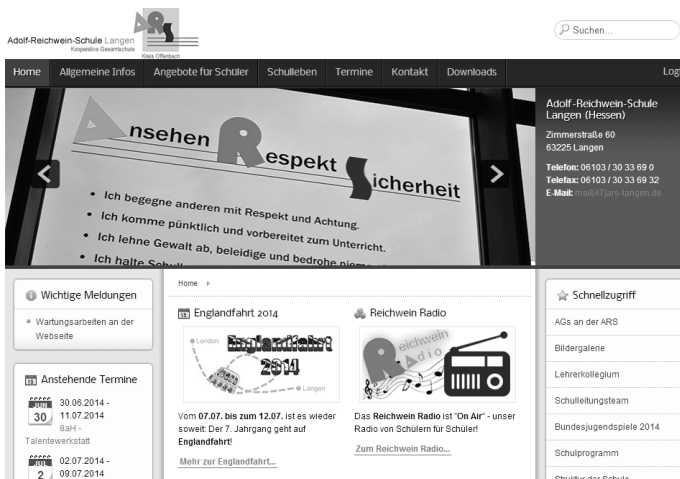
Adolf-Reichwein-Schule Langen
Kooperative Gesamtschule
ARS
Kreis Offenbach

Suchen...

Home
Allgemeine Infos
Angebote für Schüler
Schulleben
Termine
Kontakt
Downloads
Log

Ansehen Respekt Sicherheit
• Ich begegne anderen mit Respekt und Achtung.
• Ich komme pünktlich und vorbereitet zum Unterricht.
• Ich lehne Gewalt ab, beleidige und bedrohe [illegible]
• Ich halte Schul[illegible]

Adolf-Reichwein-Schule Langen (Hessen)
Zimmerstraße 60
63225 Langen
Telefon: 06103 / 30 33 69 0
Telefax: 06103 / 30 33 69 32
E-Mail: mail[AT]ars-langen.de

Wichtige Meldungen
Wartungsarbeiten an der Webseite

Anstehende Termine
JUN 30
30.06.2014 - 11.07.2014
8aH - Talentewerkstatt
JUL 2
02.07.2014 - 09.07.2014

Home ›

Englandfahrt 2014
London
Englandfahrt 2014
Langen
Vom 07.07. bis zum 12.07. ist es wieder soweit: Der 7. Jahrgang geht auf Englandfahrt!
Mehr zur Englandfahrt...

Reichwein Radio
Reichwein Radio
Das Reichwein Radio ist "On Air" - unser Radio von Schülern für Schüler!
Zum Reichwein Radio...

Schnellzugriff
AGs an der ARS
Bildergalerie
Lehrerkollegium
Schulleitungsteam
Bundesjugendspiele 2014
Schulprogramm
Struktur der Schule